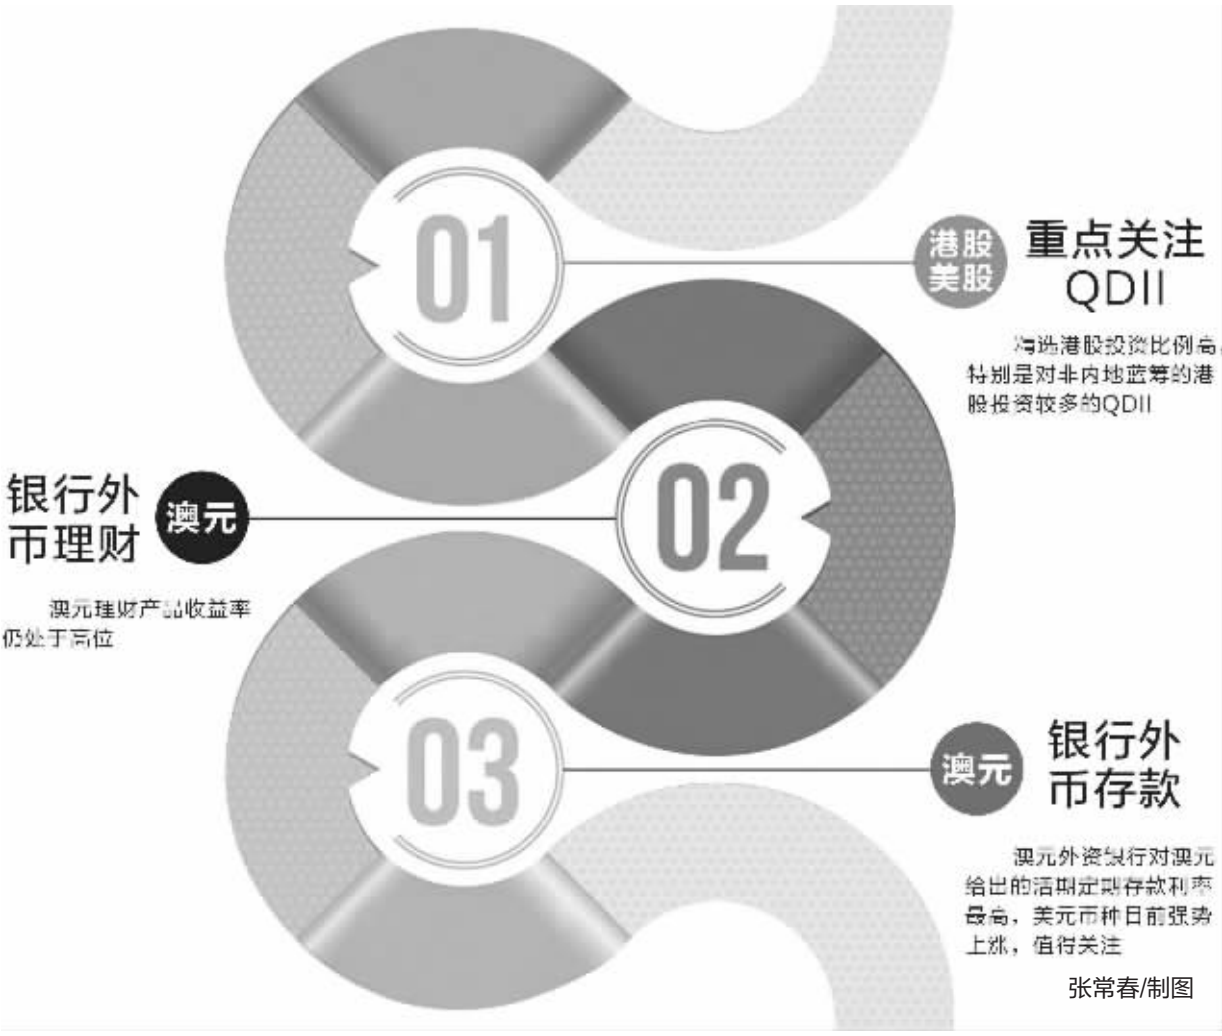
01

港股美股

重点关注QDII

海选港股投资比例高，特别是对非内地蓝筹的港股投资较多的QDII

银行外币理财

澳元

02

澳元理财产品收益率仍处于高位

03

澳元

银行外币存款

澳元外资银行对澳元给出的活期定期存款利率最高，美元币种目前强势上涨，值得关注

张常春/制图